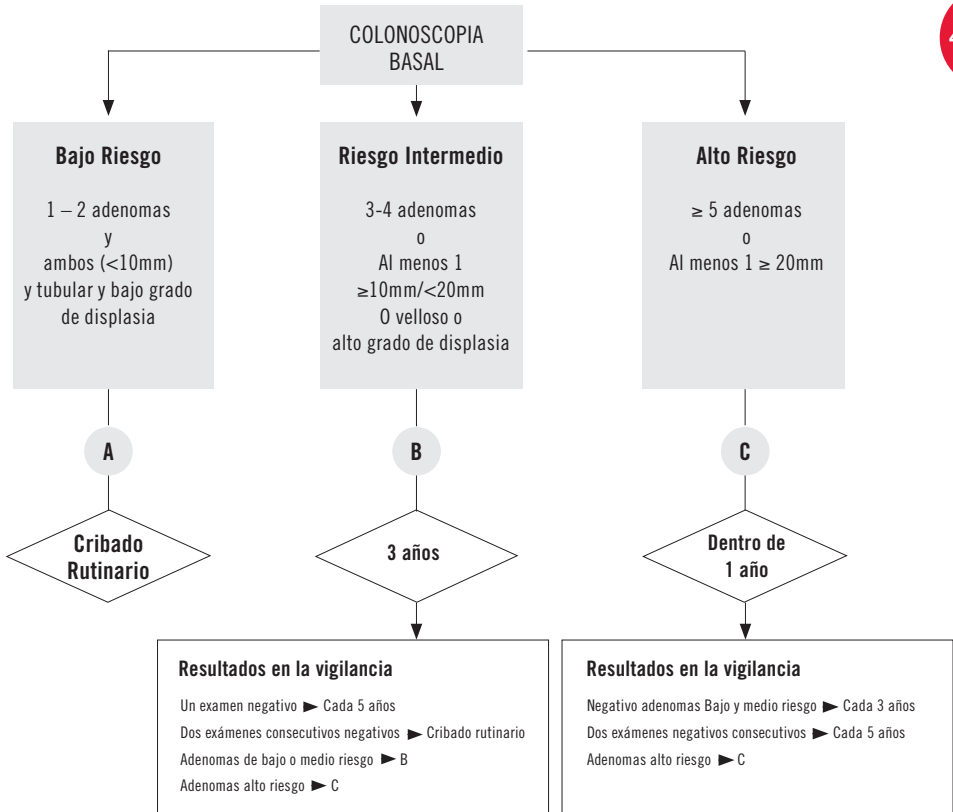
COLONOSCOPIA BASAL

**Bajo Riesgo**

1 – 2 adenomas
y
ambos (<10mm)
y tubular y bajo grado de displasia

**Riesgo Intermedio**

3-4 adenomas
o
Al menos 1
≥10mm/<20mm
O velloso o
alto grado de displasia

**Alto Riesgo**

≥ 5 adenomas
o
Al menos 1 ≥ 20mm

A

B

C

Cribado Rutinario

3 años

Dentro de 1 año

**Resultados en la vigilancia**

Un examen negativo ► Cada 5 años
Dos exámenes consecutivos negativos ► Cribado rutinario
Adenomas de bajo o medio riesgo ► B
Adenomas alto riesgo ► C

**Resultados en la vigilancia**

Negativo adenomas Bajo y medio riesgo ► Cada 3 años
Dos exámenes negativos consecutivos ► Cada 5 años
Adenomas alto riesgo ► C

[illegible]